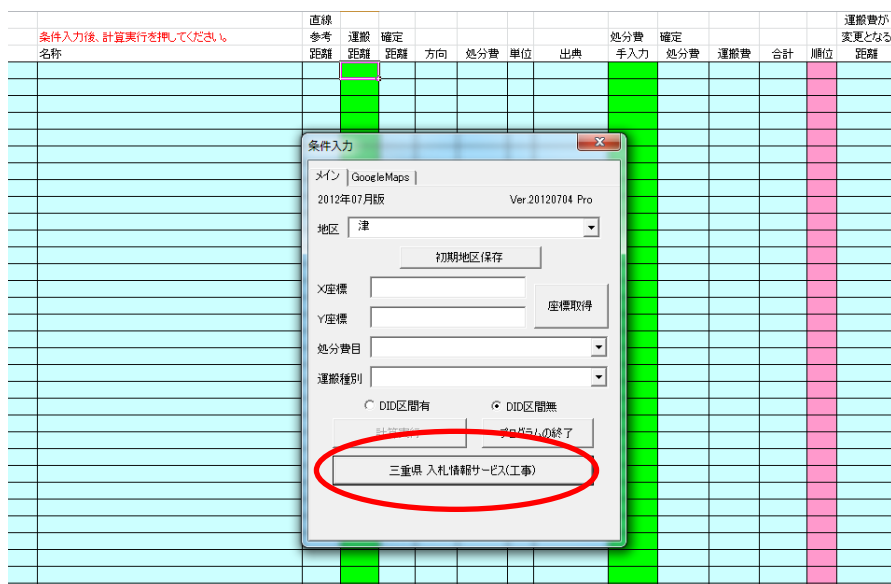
| | 直線 | | | | | | | | | | | | | 運搬費が |
|---|---|---|---|---|---|---|---|---|---|---|---|---|---|---|
| 条件入力後、計算実行を押してください。 | 参考 | 運搬 | 確定 | | | | | 処分費 | 確定 | | | | | 変更となる |
| 名称 | 距離 | 距離 | 距離 | 方向 | 処分費 | 単位 | 出典 | 手入力 | 処分費 | 運搬費 | 合計 | 順位 | | 距離 |

条件入力

メイン GoogleMaps

2012年07月版

Ver.20120704 Pro

地区 津

初期地区保存

X座標

Y座標

座標取得

処分費目

運搬種別

DID区間有

DID区間無

計算実行

プログラムの終了

三重県 入札情報サービス(工事)